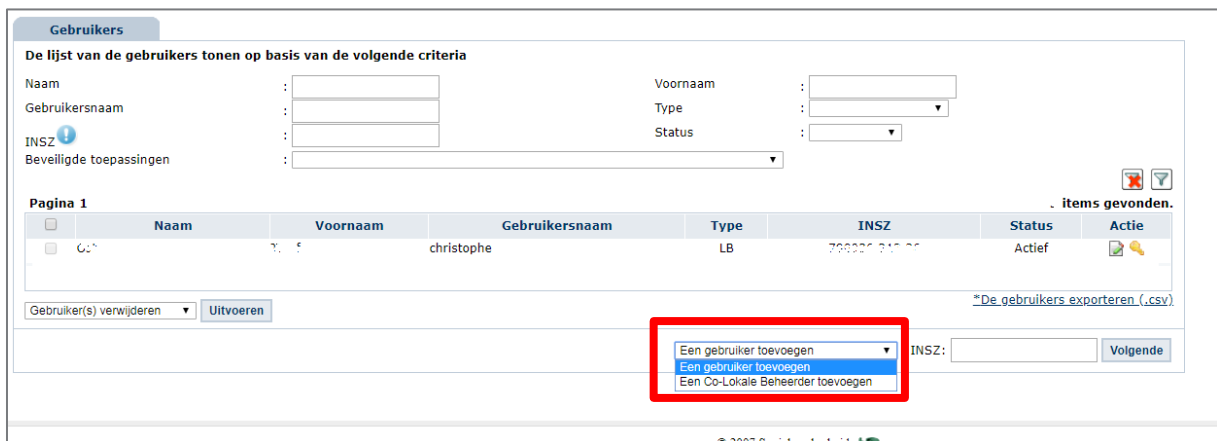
Gebruikers

De lijst van de gebruikers tonen op basis van de volgende criteria

Naam :
Voornaam :
Gebruikersnaam :
Type :
INSZ :
Status :
Beveiligde toepassingen :

Pagina 1

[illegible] items gevonden.

| | Naam | Voornaam | Gebruikersnaam | Type | INSZ | Status | Actie |
|---|---|---|---|---|---|---|---|
| | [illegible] | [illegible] | christophe | LB | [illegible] | Actief | |

Gebruiker(s) verwijderen Uitvoeren

*De gebruikers exporteren (.csv)

Een gebruiker toevoegen
Een gebruiker toevoegen
Een Co-Lokale Beheerder toevoegen

INSZ:

Volgende

© 2007 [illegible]